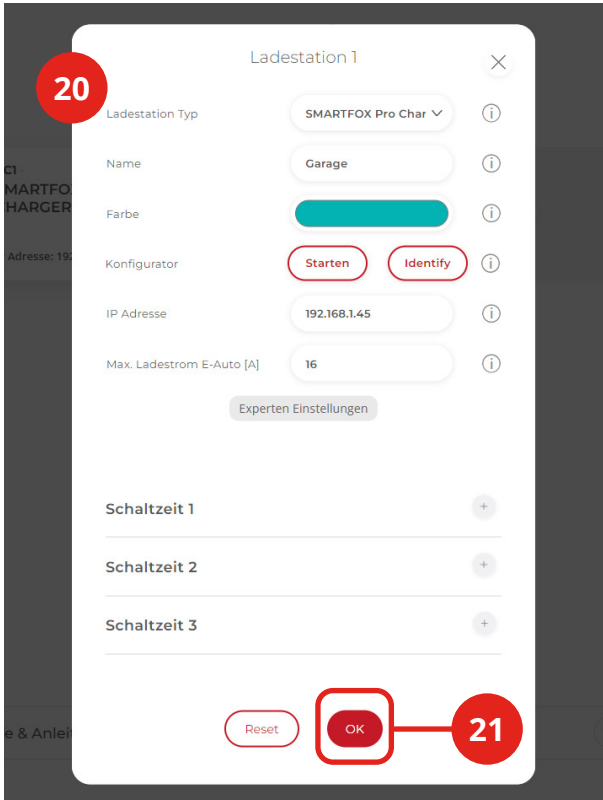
Ladestation 1

20

Ladestation Typ SMARTFOX Pro Char

Name Garage

Farbe

Konfigurator Starten Identify

IP Adresse 192.168.1.45

Max. Ladestrom E-Auto [A] 16

Experten Einstellungen

C1
SMARTFOX
HARGER

Adresse: 19

Schaltzeit 1

Schaltzeit 2

Schaltzeit 3

e & Anlei

Reset OK

21